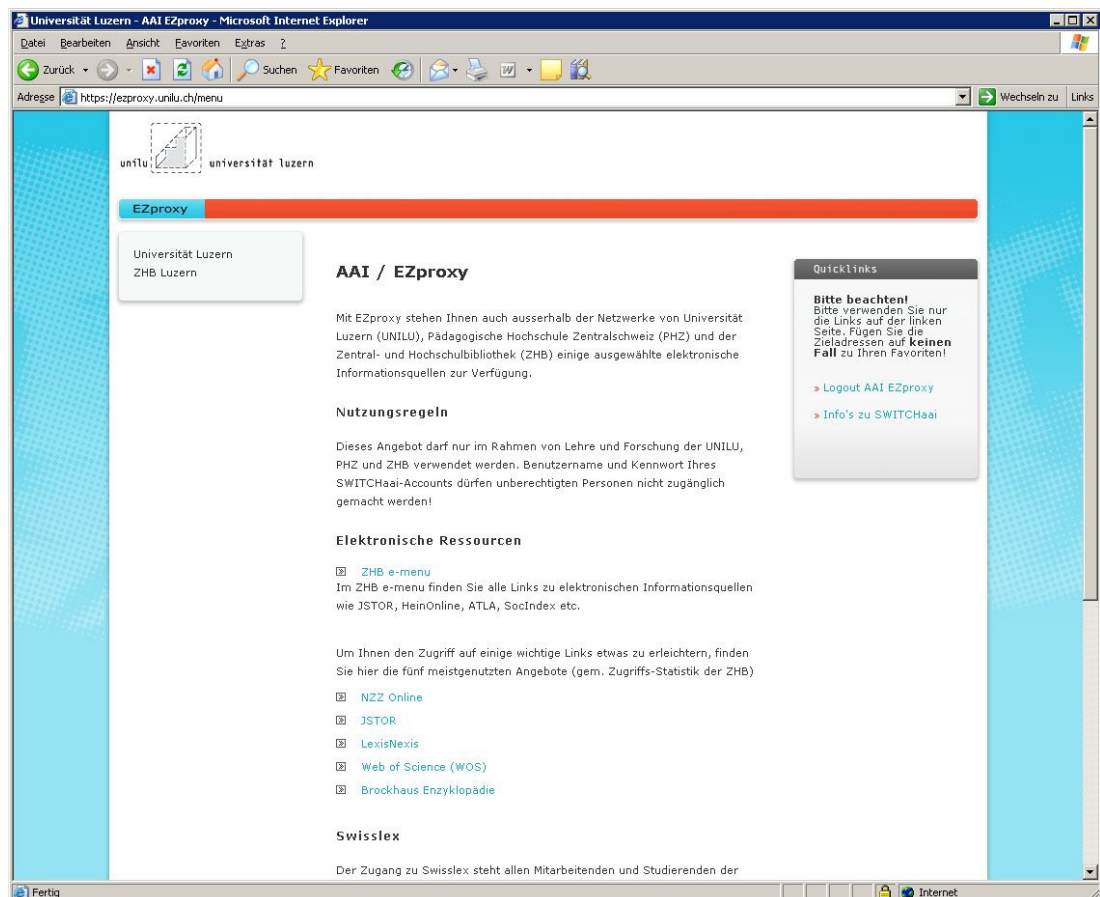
Universität Luzern - AAI EZproxy - Microsoft Internet Explorer

Datei Bearbeiten Ansicht Favoriten Extras ?

Zurück Suchen Favoriten

Adresse https://ezproxy.unilu.ch/menu Wechseln zu Links

unilu universität luzern

EZproxy

Universität Luzern
ZHB Luzern

AAI / EZproxy

Mit EZproxy stehen Ihnen auch ausserhalb der Netzwerke von Universität Luzern (UNILU), Pädagogische Hochschule Zentralschweiz (PHZ) und der Zentral- und Hochschulbibliothek (ZHB) einige ausgewählte elektronische Informationsquellen zur Verfügung.

Nutzungsregeln

Dieses Angebot darf nur im Rahmen von Lehre und Forschung der UNILU, PHZ und ZHB verwendet werden. Benutzername und Kennwort Ihres SWITCHaai-Accounts dürfen unberechtigten Personen nicht zugänglich gemacht werden!

Elektronische Ressourcen

ZHB e-menu
Im ZHB e-menu finden Sie alle Links zu elektronischen Informationsquellen wie JSTOR, HeinOnline, ATLA, SocIndex etc.

Um Ihnen den Zugriff auf einige wichtige Links etwas zu erleichtern, finden Sie hier die fünf meistgenutzten Angebote (gem. Zugriffs-Statistik der ZHB)

NZZ Online
JSTOR
LexisNexis
Web of Science (WOS)
Brockhaus Enzyklopädie

Swisslex

Der Zugang zu Swisslex steht allen Mitarbeitenden und Studierenden der

Quicklinks

Bitte beachten!
Bitte verwenden Sie nur die Links auf der linken Seite. Fügen Sie die Zieladressen auf keinen Fall zu Ihren Favoriten!

» Logout AAI EZproxy

» Info's zu SWITCHaai

Fertig Internet